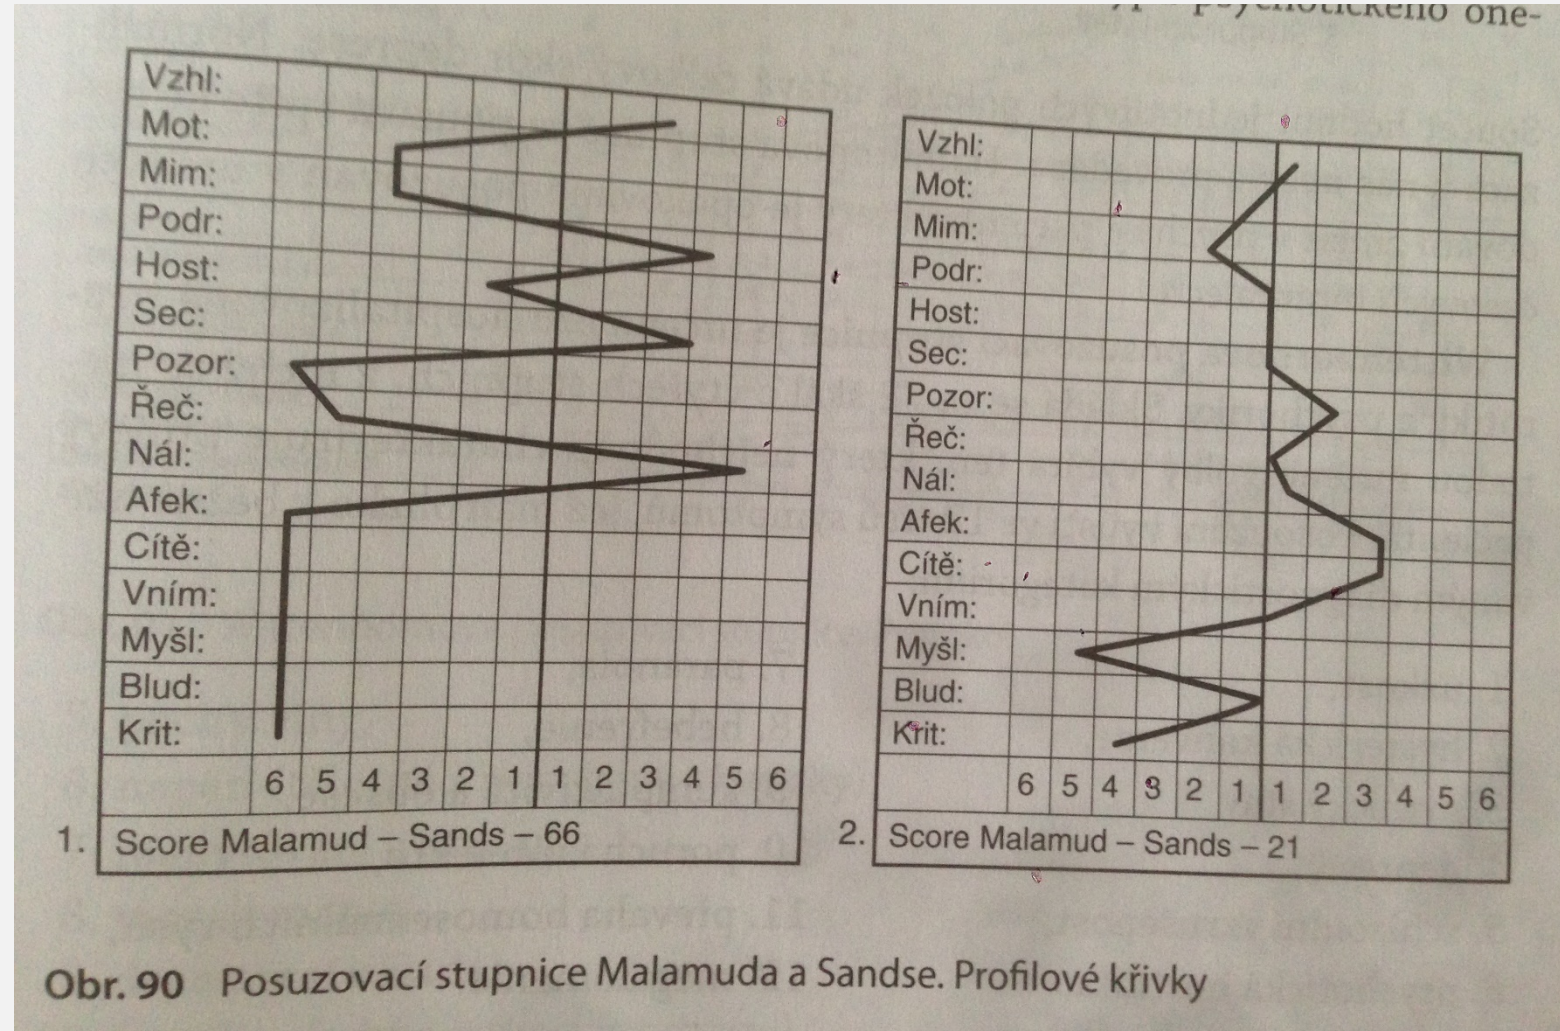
psychotického one-

Vzhl:
Mot:
Mim:
Podr:
Host:
Sec:
Pozor:
Řeč:
Nál:
Afek:
Cítě:
Vním:
Myšl:
Blud:
Krit:

| 6 | 5 | 4 | 3 | 2 | 1 | 1 | 2 | 3 | 4 | 5 | 6 |
|---|---|---|---|---|---|---|---|---|---|---|---|

1. Score Malamud – Sands – 66

Vzhl:
Mot:
Mim:
Podr:
Host:
Sec:
Pozor:
Řeč:
Nál:
Afek:
Cítě:
Vním:
Myšl:
Blud:
Krit:

| 6 | 5 | 4 | 3 | 2 | 1 | 1 | 2 | 3 | 4 | 5 | 6 |
|---|---|---|---|---|---|---|---|---|---|---|---|

2. Score Malamud – Sands – 21

Obr. 90 Posuzovací stupnice Malamuda a Sandse. Profilové křivky